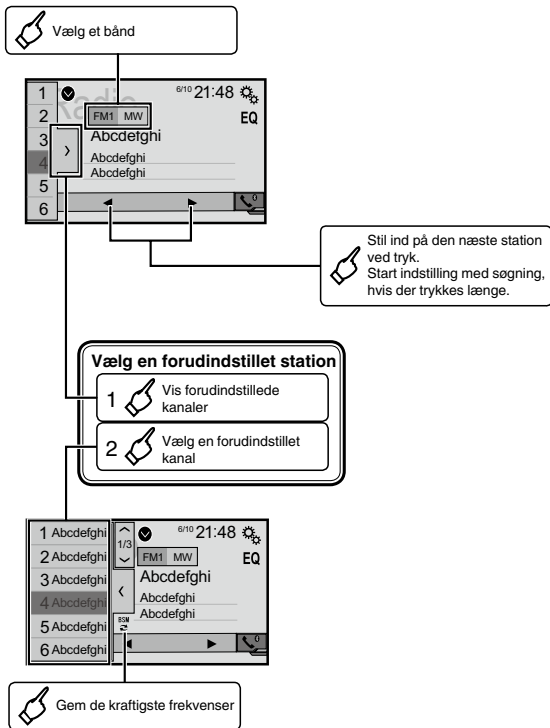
Vælg et bånd

1
2
3
4
5
6
Radio
FM1 MW
6/10 21:48
EQ
Abcdefghi
Abcdefghi
Abcdefghi

Stil ind på den næste station ved tryk.
Start indstilling med søgning, hvis der trykkes længe.

Vælg en forudindstillet station
1 Vis forudindstillede kanaler
2 Vælg en forudindstillet kanal

1 Abcdefghi
2 Abcdefghi
3 Abcdefghi
4 Abcdefghi
5 Abcdefghi
6 Abcdefghi
1/3
BSM
FM1 MW
6/10 21:48
EQ
Abcdefghi
Abcdefghi
Abcdefghi

Gem de kraftigste frekvenser